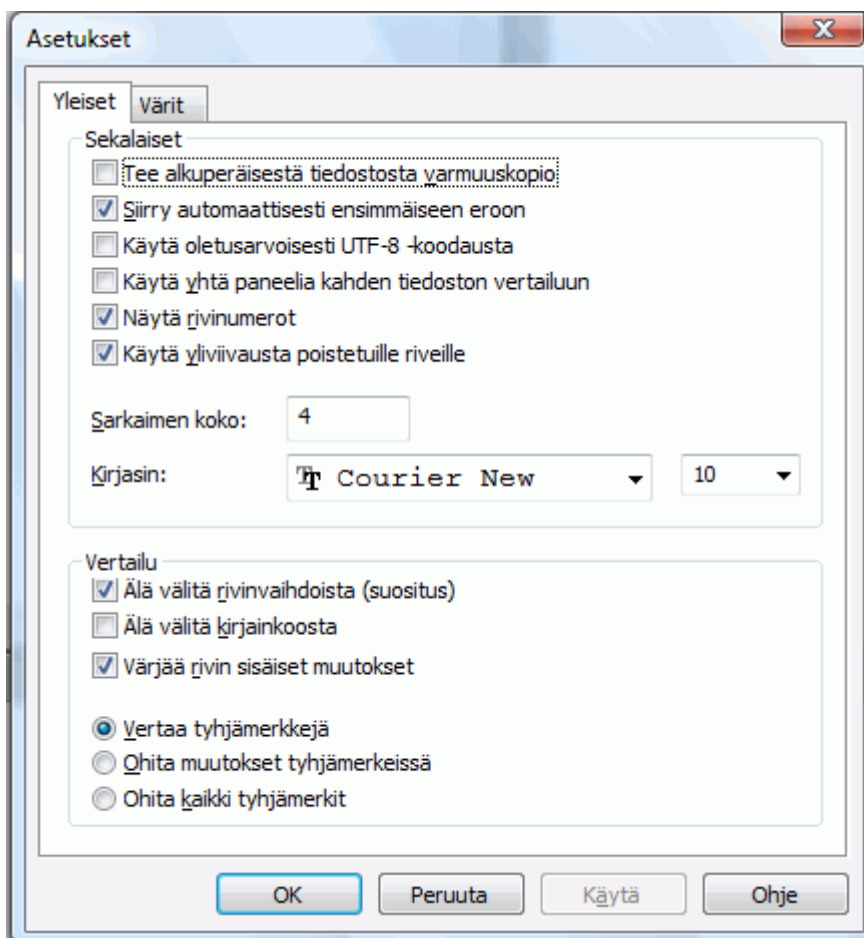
Asetukset

Yleiset | Värit

Sekalaiset
Tee alkuperäisestä tiedostosta varmuuskopio
Siirry automaattisesti ensimmäiseen eroon
Käytä oletusarvoisesti UTF-8 -koodausta
Käytä yhtä paneelia kahden tiedoston vertailuun
Näytä rivinumerot
Käytä yliviivausta poistetuille riveille

Sarkaimen koko: 4

Kirjasin: Courier New 10

Vertailu
Älä välitä rivinvaihdoista (suositus)
Älä välitä kirjainkoosta
Värjää rivin sisäiset muutokset

Vertaa tyhjämerkkejä
Ohita muutokset tyhjämerkeissä
Ohita kaikki tyhjämerkit

OK Peruuta Käytä Ohje